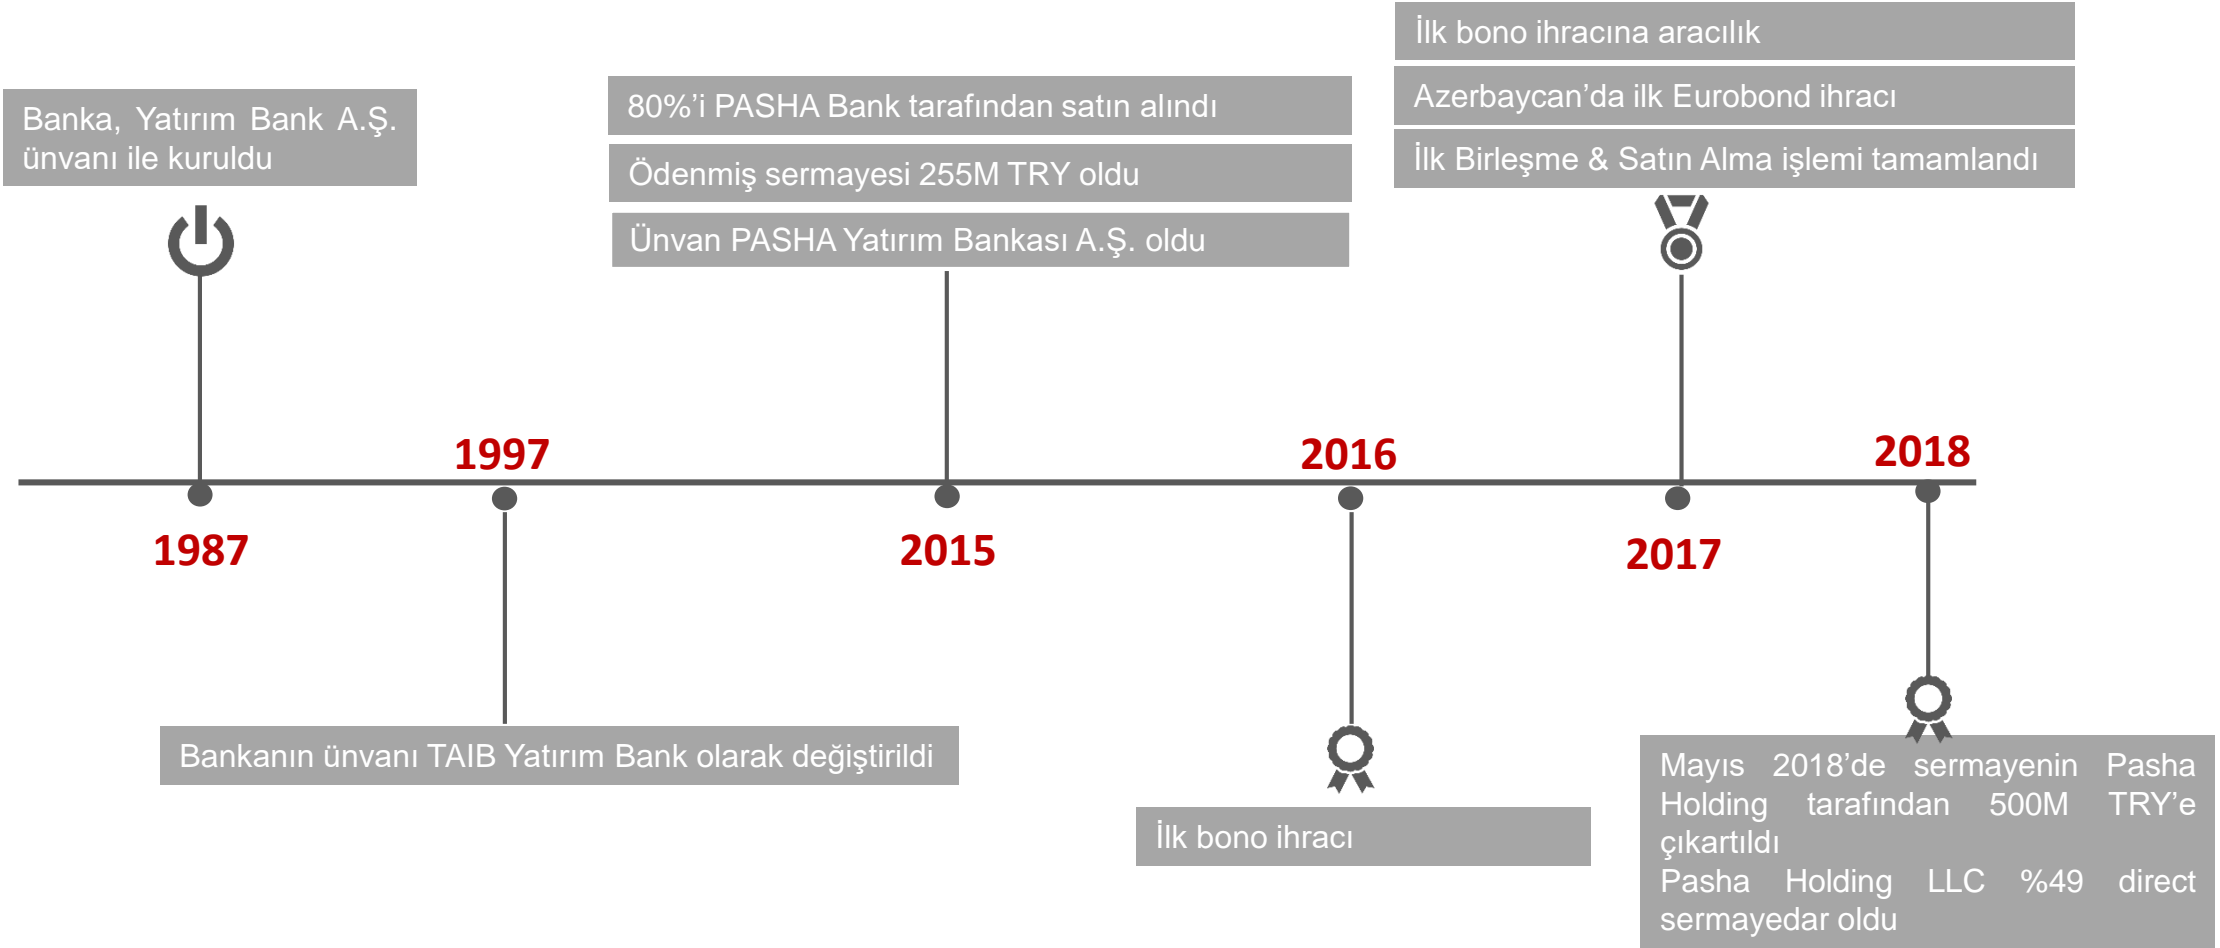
Banka, Yatırım Bank A.Ş. ünvanı ile kuruldu

1987

1997

Bankanın ünvanı TAIB Yatırım Bank olarak değiştirildi

80%'i PASHA Bank tarafından satın alındı

Ödenmiş sermayesi 255M TRY oldu

Ünvan PASHA Yatırım Bankası A.Ş. oldu

2015

2016

İlk bono ihracı

İlk bono ihracına aracılık

Azerbaycan'da ilk Eurobond ihracı

İlk Birleşme & Satın Alma işlemi tamamlandı

2017

2018

Mayıs 2018'de sermayenin Pasha Holding tarafından 500M TRY'e çıkartıldı
Pasha Holding LLC %49 direct sermayedar oldu